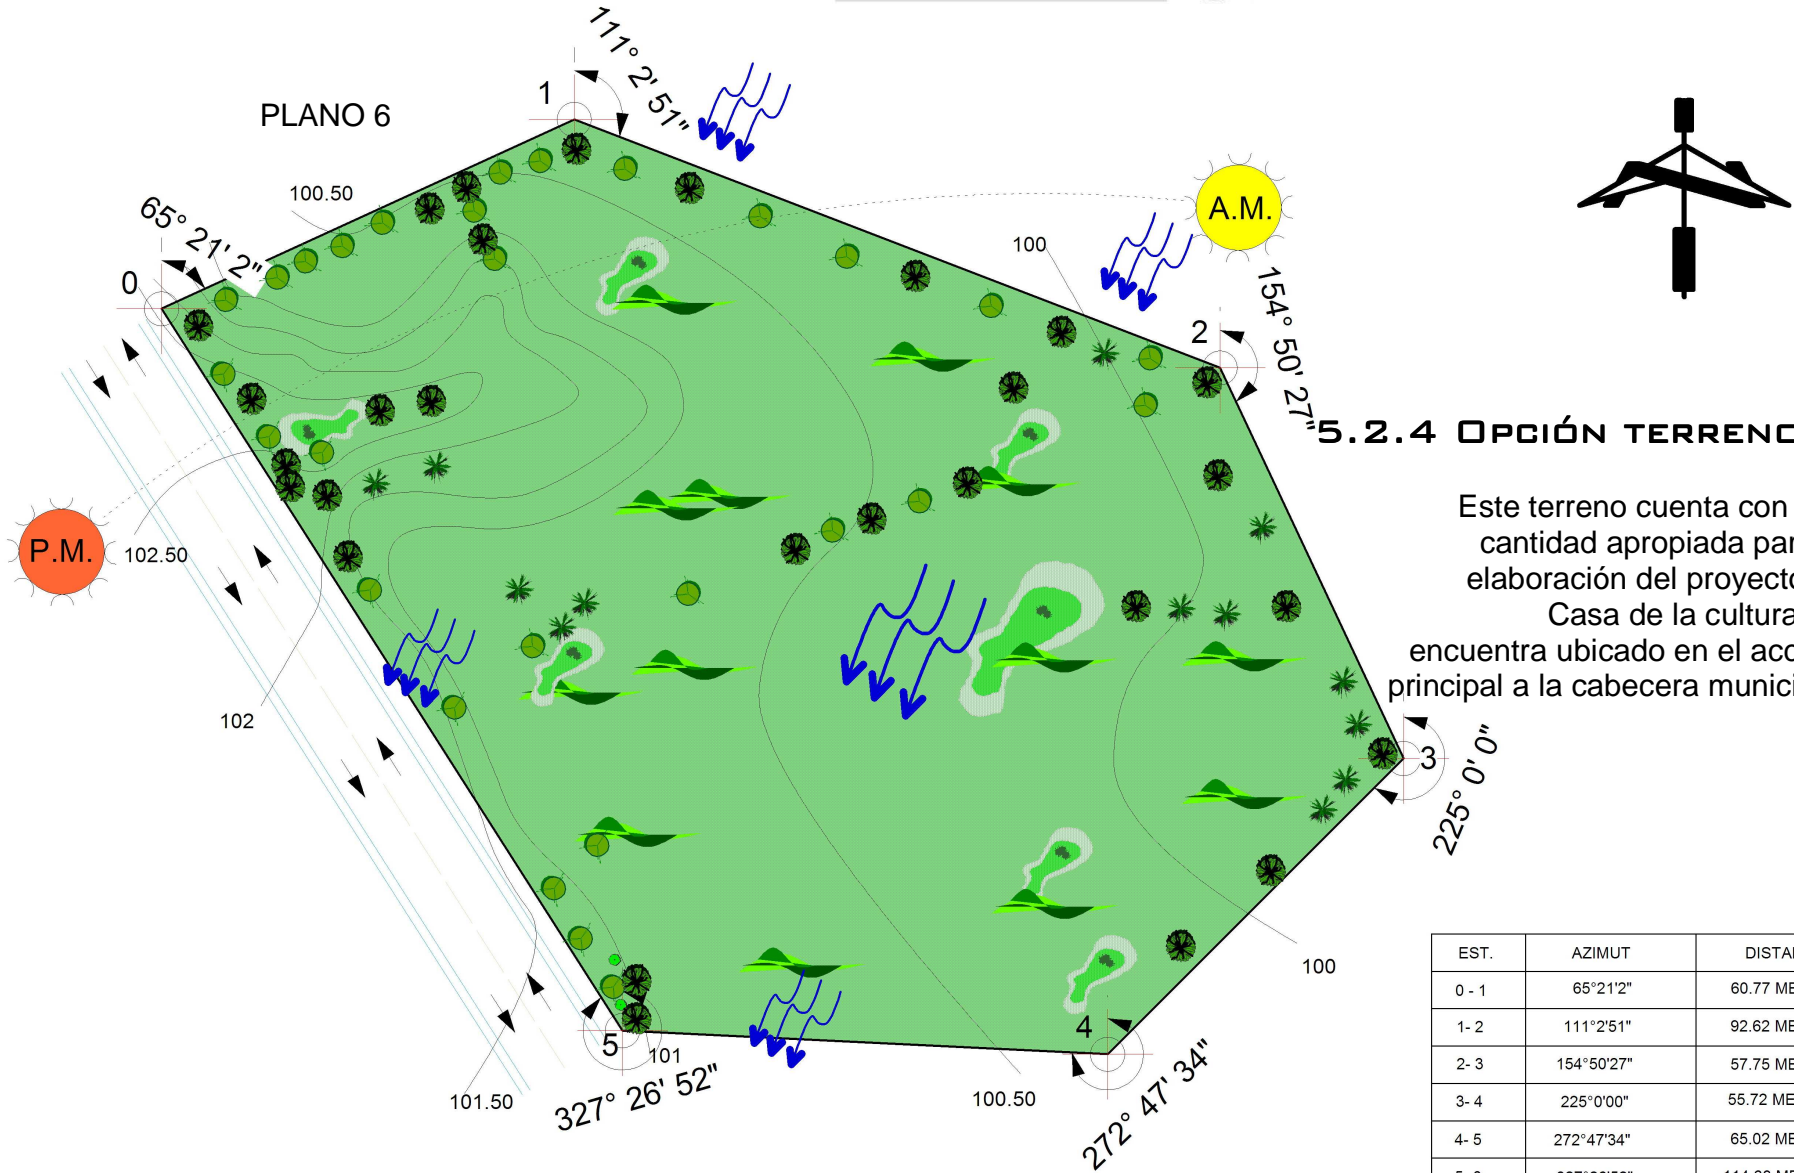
PLANO 6

111° 2' 51"

1

100.50

65° 21' 2"

0

A.M.

100

154° 50' 27"

2

5.2.4 Opción terrenc

Este terreno cuenta con cantidad apropiada par elaboración del proyecto Casa de la cultura encuentra ubicado en el acc principal a la cabecera munici

P.M.

102.50

102

3

225° 0' 0"

100

4

5

101

101.50

327° 26' 52"

100.50

272° 47' 34"

| EST. | AZIMUT | DISTA |
|---|---|---|
| 0 - 1 | 65°21'2" | 60.77 ME |
| 1- 2 | 111°2'51" | 92.62 ME |
| 2- 3 | 154°50'27" | 57.75 ME |
| 3- 4 | 225°0'00" | 55.72 ME |
| 4- 5 | 272°47'34" | 65.02 ME |
| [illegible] | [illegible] | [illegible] |